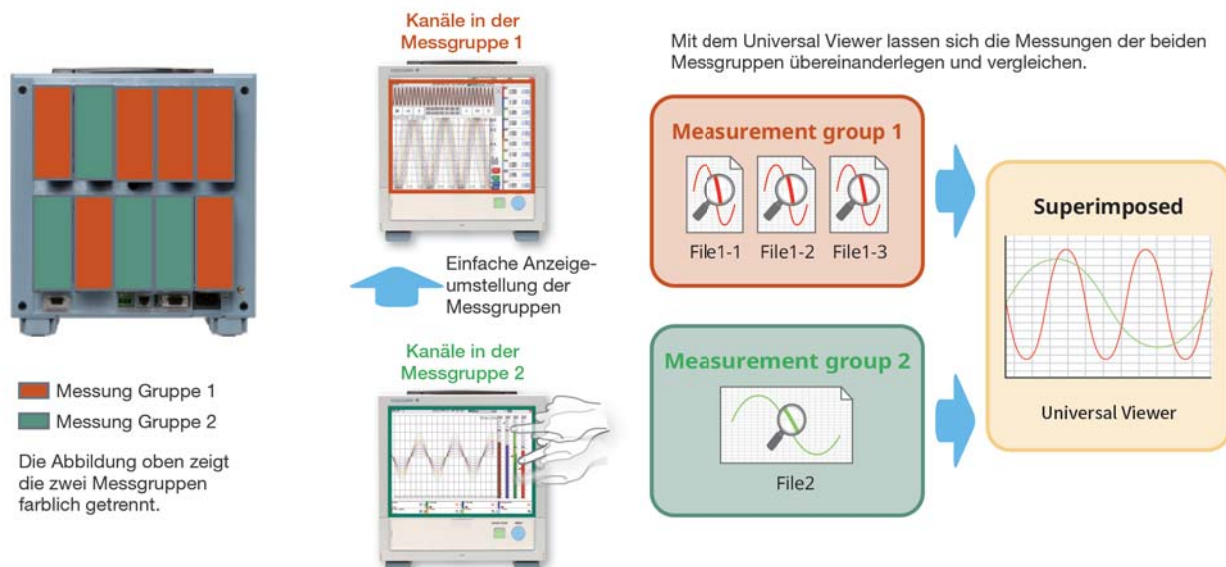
Messung Gruppe 1

Messung Gruppe 2

Die Abbildung oben zeigt die zwei Messgruppen farblich getrennt.

Kanäle in der Messgruppe 1

Einfache Anzeigeumstellung der Messgruppen

Kanäle in der Messgruppe 2

Mit dem Universal Viewer lassen sich die Messungen der beiden Messgruppen übereinanderlegen und vergleichen.

Measurement group 1

File1-1 File1-2 File1-3

Measurement group 2

File2

Superimposed

Universal Viewer